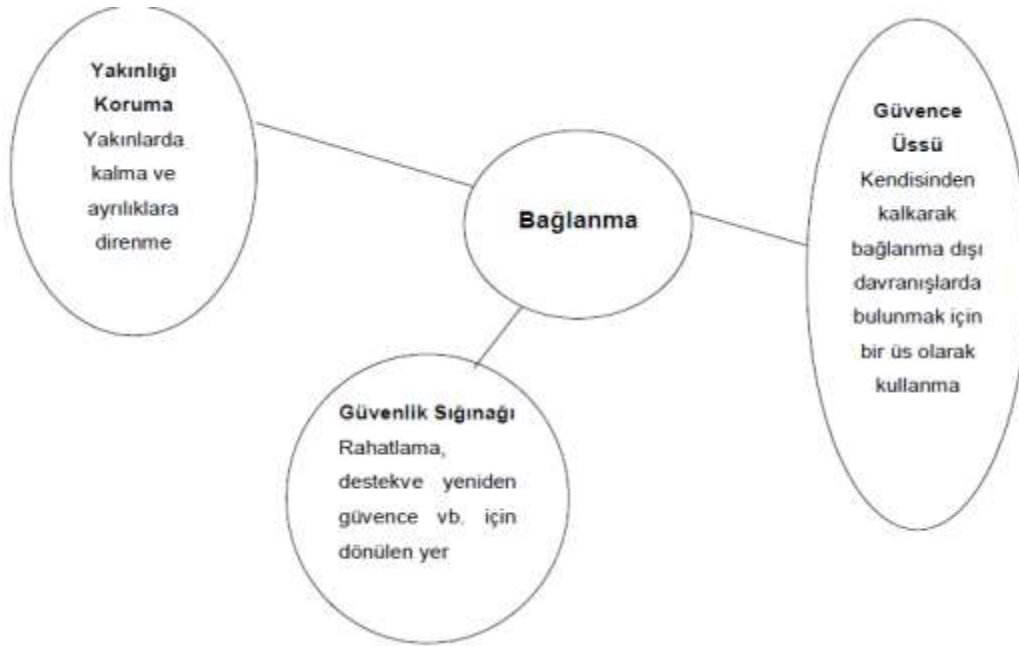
Yakınlığı Koruma
Yakınlarda kalma ve ayrılıklara direnme

Bağlanma

Güvence Üssü
Kendisinden kalkarak bağlanma dışı davranışlarda bulunmak için bir üs olarak kullanma

Güvenlik Sığınağı
Rahatlama, destekve yeniden güvence vb. için dönülen yer